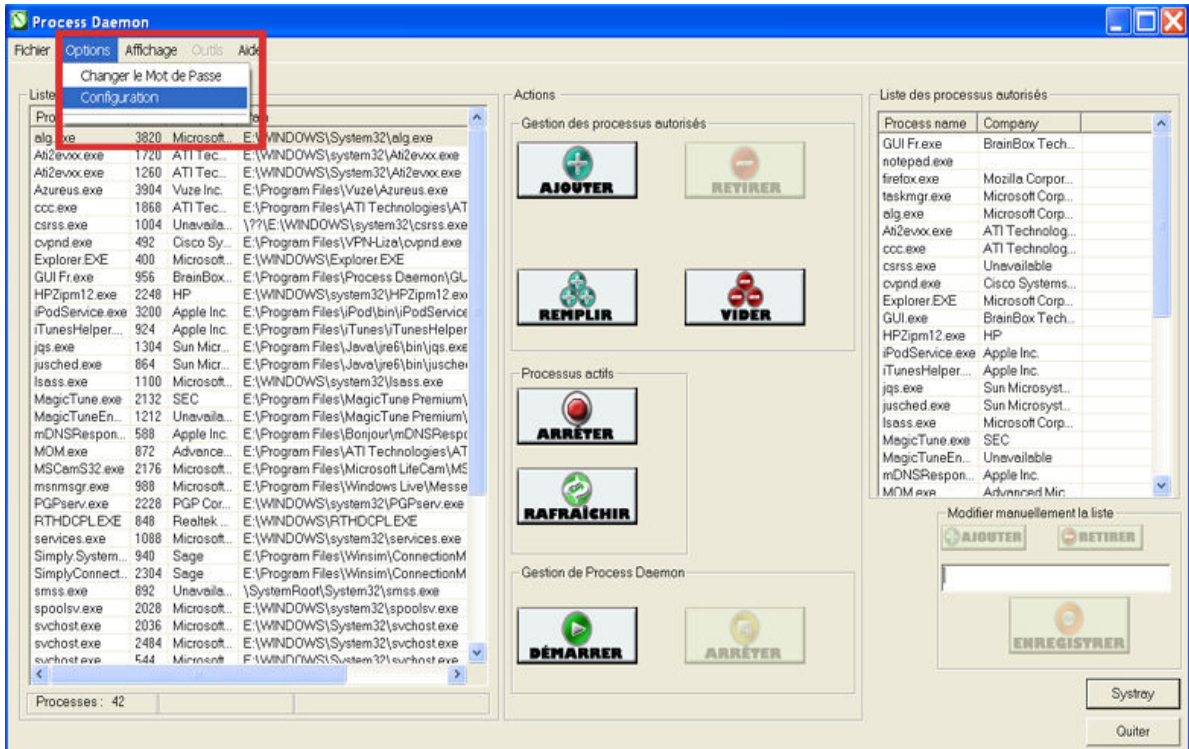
Process Daemon

Fichier Options Affichage Outils Aide

Changer le Mot de Passe
Configuration

Liste

| Pro | | | |
|---|---|---|---|
| alg.exe | 3820 | Microsoft... | E:\WINDOWS\System32\alg.exe |
| Ati2evxx.exe | 1720 | ATI Tec... | E:\WINDOWS\system32\Ati2evxx.exe |
| Ati2evxx.exe | 1260 | ATI Tec... | E:\WINDOWS\system32\Ati2evxx.exe |
| Azureus.exe | 3904 | Vuze Inc. | E:\Program Files\Vuze\Azureus.exe |
| ccc.exe | 1868 | ATI Tec... | E:\Program Files\ATI Technologies\AT |
| csrss.exe | 1004 | Unavaila... | \??\E:\WINDOWS\system32\csrss.exe |
| cvpnd.exe | 492 | Cisco Sy... | E:\Program Files\VPN-Liza\cvpnd.exe |
| Explorer.EXE | 400 | Microsoft... | E:\WINDOWS\Explorer.EXE |
| GUI Fr.exe | 956 | BrainBox... | E:\Program Files\Process Daemon\GU |
| HPZipm12.exe | 2248 | HP | E:\WINDOWS\system32\HPZipm12.ex |
| iPodService.exe | 3200 | Apple Inc. | E:\Program Files\iPod\bin\iPodService |
| iTunesHelper... | 924 | Apple Inc. | E:\Program Files\iTunes\iTunesHelper |
| jqs.exe | 1304 | Sun Micr... | E:\Program Files\Java\jre6\bin\jqs.exe |
| jusched.exe | 864 | Sun Micr... | E:\Program Files\Java\jre6\bin\jusche |
| lsass.exe | 1100 | Microsoft... | E:\WINDOWS\system32\lsass.exe |
| MagicTune.exe | 2132 | SEC | E:\Program Files\MagicTune Premium\ |
| MagicTuneEn... | 1212 | Unavaila... | E:\Program Files\MagicTune Premium\ |
| mDNSRespon... | 588 | Apple Inc. | E:\Program Files\Bonjour\mDNSResp |
| MOM.exe | 872 | Advance... | E:\Program Files\ATI Technologies\AT |
| MSCamS32.exe | 2176 | Microsoft... | E:\Program Files\Microsoft LifeCam\MS |
| msnmsgr.exe | 988 | Microsoft... | E:\Program Files\Windows Live\Messe |
| PGPserv.exe | 2228 | PGP Cor... | E:\WINDOWS\system32\PGPserv.exe |
| RTHDCPL.EXE | 848 | Realtek ... | E:\WINDOWS\RTHDCPL.EXE |
| services.exe | 1088 | Microsoft... | E:\WINDOWS\system32\services.exe |
| Simply.System... | 940 | Sage | E:\Program Files\Winsim\ConnectionM |
| SimplyConnect... | 2304 | Sage | E:\Program Files\Winsim\ConnectionM |
| smss.exe | 892 | Unavaila... | \SystemRoot\System32\smss.exe |
| spoolsv.exe | 2028 | Microsoft... | E:\WINDOWS\system32\spoolsv.exe |
| svchost.exe | 2036 | Microsoft... | E:\WINDOWS\system32\svchost.exe |
| svchost.exe | 2484 | Microsoft... | E:\WINDOWS\System32\svchost.exe |
| svchost.exe | 544 | Microsoft | E:\WINDOWS\System32\svchost.exe |

Processes : 42

Actions
Gestion des processus autorisés
AJOUTER
RETIRER
REMPLIR
VIDER
Processus actifs
ARRÊTER
RAFRAÎCHIR
Gestion de Process Daemon
DÉMARRER
ARRÊTER

Liste des processus autorisés

| Process name | Company |
|---|---|
| GUI Fr.exe | BrainBox Tech... |
| notepad.exe | |
| firefox.exe | Mozilla Corpor... |
| taskmgr.exe | Microsoft Corp... |
| alg.exe | Microsoft Corp... |
| Ati2evxx.exe | ATI Technolog... |
| ccc.exe | ATI Technolog... |
| csrss.exe | Unavailable |
| cvpnd.exe | Cisco Systems... |
| Explorer.EXE | Microsoft Corp... |
| GUI.exe | BrainBox Tech... |
| HPZipm12.exe | HP |
| iPodService.exe | Apple Inc. |
| iTunesHelper... | Apple Inc. |
| jqs.exe | Sun Microsyst... |
| jusched.exe | Sun Microsyst... |
| lsass.exe | Microsoft Corp... |
| MagicTune.exe | SEC |
| MagicTuneEn... | Unavailable |
| mDNSRespon... | Apple Inc. |
| MOM.exe | Advanced Mic... |

Modifier manuellement la liste
AJOUTER
RETIRER
ENREGISTRER

Systray
Quiter